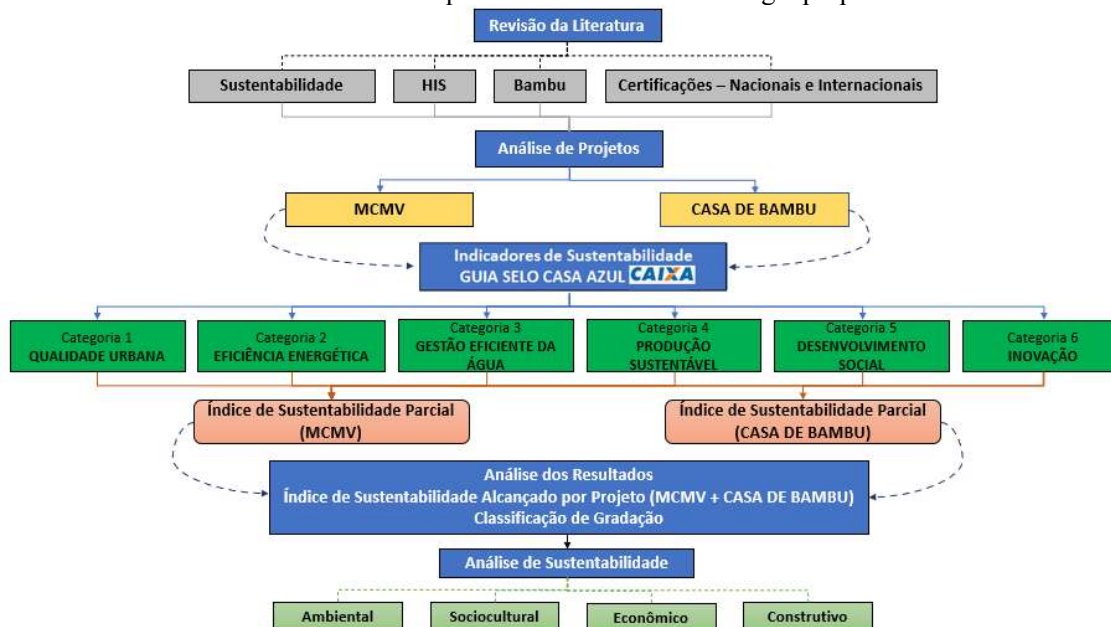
Revisão da Literatura

Sustentabilidade

HIS

Bambu

Certificações – Nacionais e Internacionais

Análise de Projetos

MCMV

CASA DE BAMBU

Indicadores de Sustentabilidade
GUIA SELO CASA AZUL CAIXA

Categoria 1
QUALIDADE URBANA

Categoria 2
EFICIÊNCIA ENERGÉTICA

Categoria 3
GESTÃO EFICIENTE DA ÁGUA

Categoria 4
PRODUÇÃO SUSTENTÁVEL

Categoria 5
DESENVOLVIMENTO SOCIAL

Categoria 6
INOVAÇÃO

Índice de Sustentabilidade Parcial
(MCMV)

Índice de Sustentabilidade Parcial
(CASA DE BAMBU)

Análise dos Resultados
Índice de Sustentabilidade Alcançado por Projeto (MCMV + CASA DE BAMBU)
Classificação de Gradação

Análise de Sustentabilidade

Ambiental

Sociocultural

Econômico

Construtivo